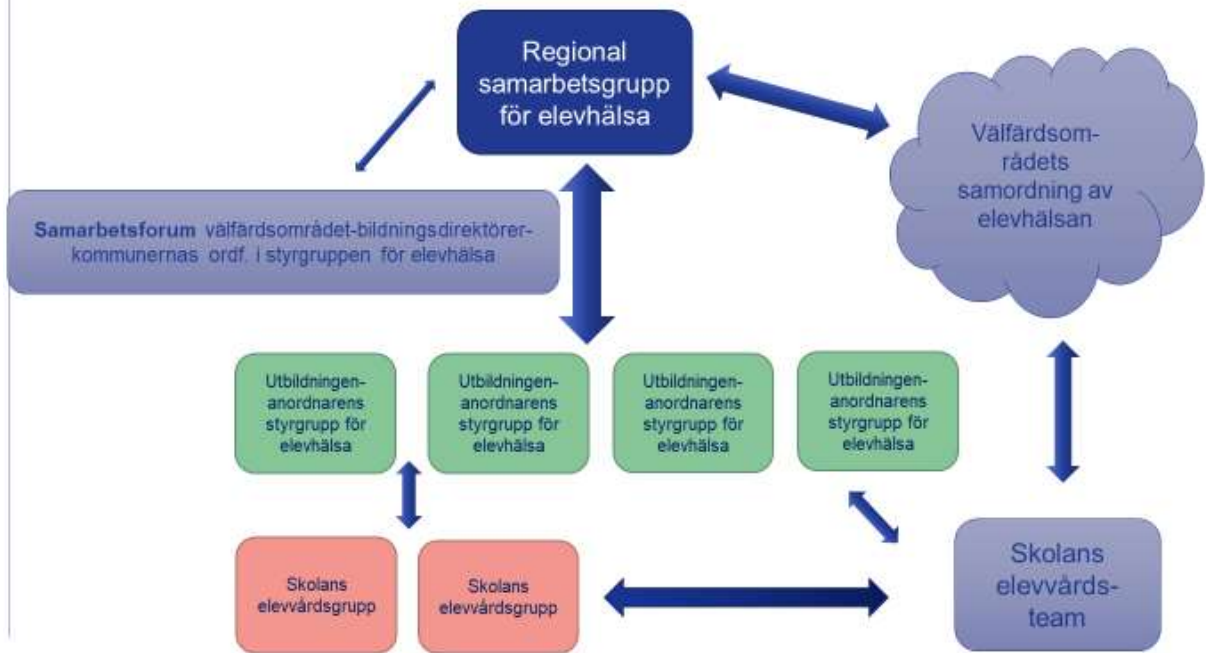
Regional samarbetsgrupp för elevhälsa

Välfärdsområdets samordning av elevhälsan

**Samarbetsforum** välfärdsområdet-bildningsdirektörer-kommunernas ordf. i styrgruppen för elevhälsa

Utbildningen-anordnarens styrgrupp för elevhälsa

Utbildningen-anordnarens styrgrupp för elevhälsa

Utbildningen-anordnarens styrgrupp för elevhälsa

Utbildningen-anordnarens styrgrupp för elevhälsa

Skolans elevvårdsgrupp

Skolans elevvårdsgrupp

Skolans elevvårds-team